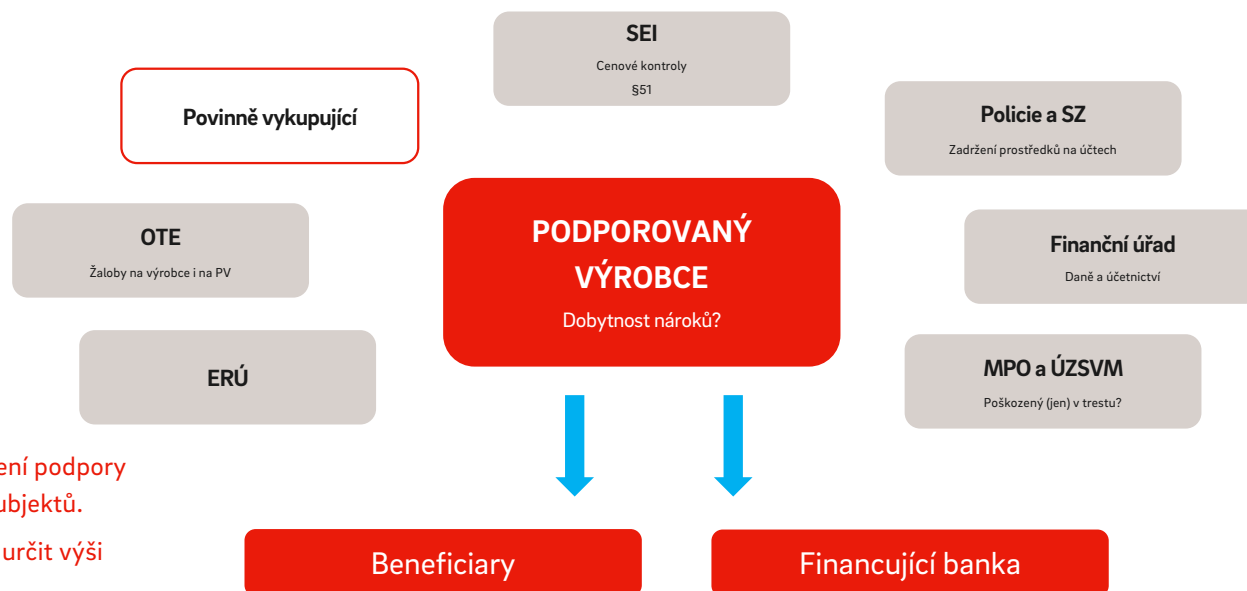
SEI
Cenové kontroly
§51

Povinně vykupující

Policie a SZ
Zadržení prostředků na účtech

OTE
Žaloby na výrobce i na PV

PODPOROVANÝ VÝROBCE
Dobytnost nároků?

Finanční úřad
Daně a účetnictví

ERÚ

MPO a ÚZSVM
Poškozený (jen) v trestu?

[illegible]ení podpory
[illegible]ubjektů.
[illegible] určit výši

Beneficiary

Financující banka